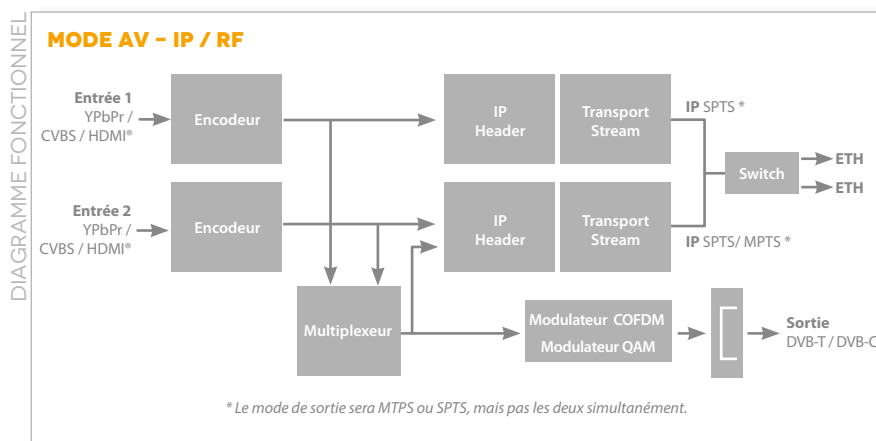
DIAGRAMME FONCTIONNEL

MODE AV – IP / RF

Entrée 1
YPbPr /
CVBS / HDMI®

Encodeur

IP
Header

Transport
Stream

IP SPTS *

Switch

ETH

ETH

Entrée 2
YPbPr /
CVBS / HDMI®

Encodeur

IP
Header

Transport
Stream

IP SPTS/ MPTS *

Multiplexeur

Modulateur COFDM
Modulateur QAM

Sortie
DVB-T / DVB-C

* Le mode de sortie sera MTPS ou SPTS, mais pas les deux simultanément.